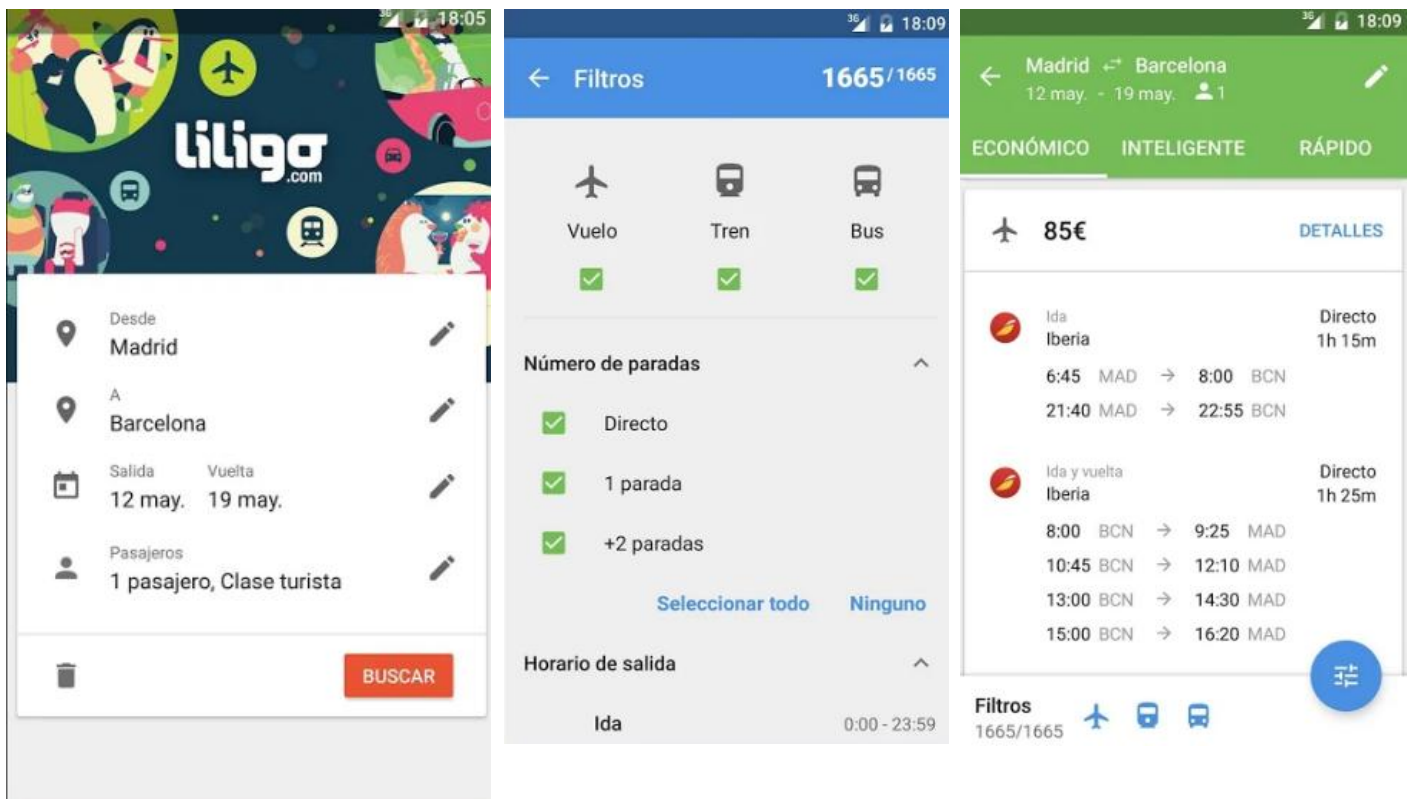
18:05

liligo .com

Desde
Madrid

A
Barcelona

Salida
12 may.

Vuelta
19 may.

Pasajeros
1 pasajero, Clase turista

BUSCAR

18:09

Filtros 1665/1665

Vuelo
Tren
Bus

Número de paradas

Directo

1 parada

+2 paradas

Seleccionar todo Ninguno

Horario de salida

Ida 0:00 - 23:59

18:09

Madrid ⇄ Barcelona
12 may. - 19 may. 1

ECONÓMICO INTELIGENTE RÁPIDO

85€ DETALLES

Ida
Iberia
Directo
1h 15m

6:45 MAD → 8:00 BCN
21:40 MAD → 22:55 BCN

Ida y vuelta
Iberia
Directo
1h 25m

8:00 BCN → 9:25 MAD
10:45 BCN → 12:10 MAD
13:00 BCN → 14:30 MAD
15:00 BCN → 16:20 MAD

Filtros
1665/1665